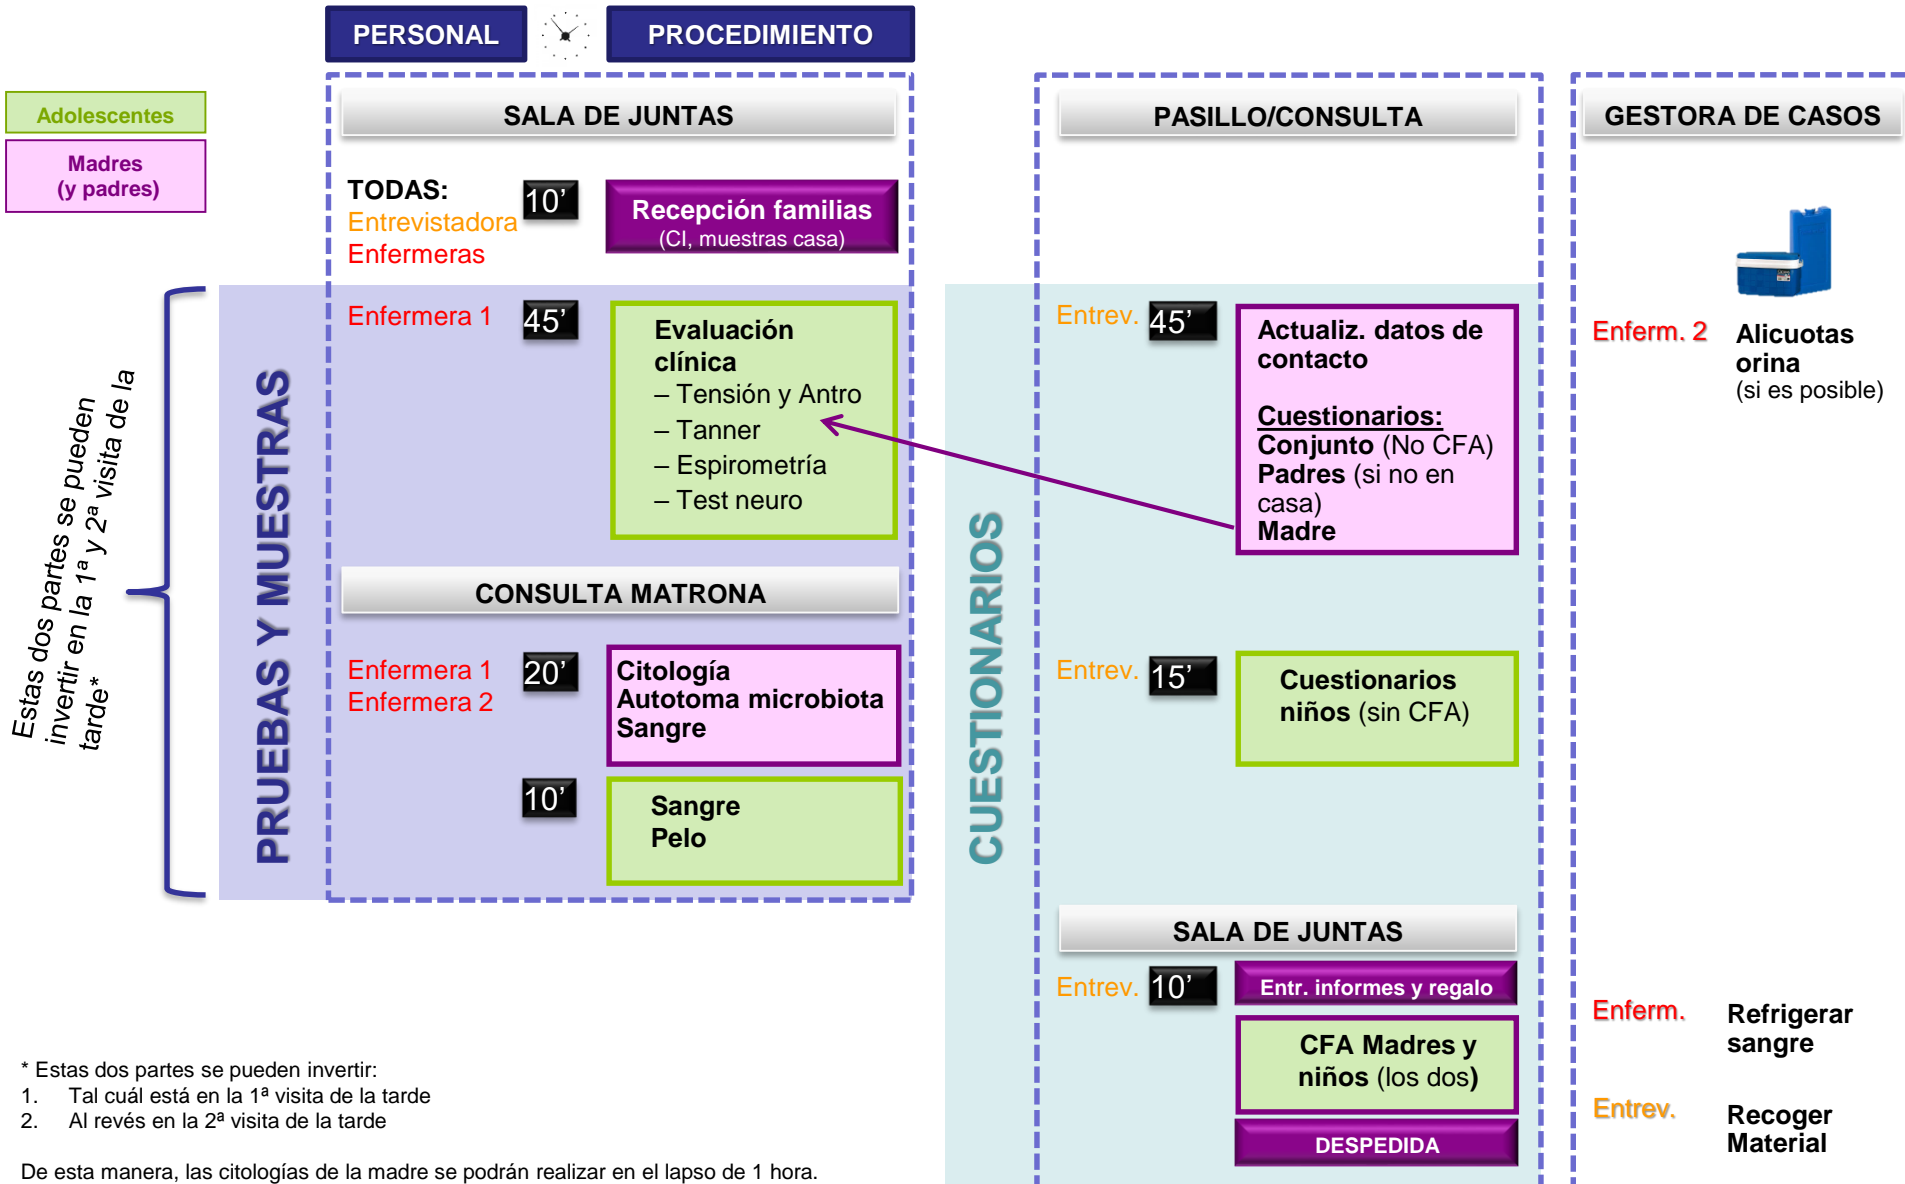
PERSONAL

PROCEDIMIENTO

Adolescentes

Madres (y padres)

SALA DE JUNTAS

TODAS:
Entrevistadora
Enfermeras

10’

Recepción familias
(CI, muestras casa)

Estas dos partes se pueden invertir en la 1ª y 2ª visita de la tarde*

PRUEBAS Y MUESTRAS

Enfermera 1

45’

Evaluación clínica
– Tensión y Antro
– Tanner
– Espirometría
– Test neuro

CONSULTA MATRONA

Enfermera 1
Enfermera 2

20’

Citología
Autotoma microbiota
Sangre

10’

Sangre
Pelo

PASILLO/CONSULTA

CUESTIONARIOS

Entrev.

45’

Actualiz. datos de contacto

Cuestionarios:
Conjunto (No CFA)
Padres (si no en casa)
Madre

Entrev.

15’

Cuestionarios niños (sin CFA)

SALA DE JUNTAS

Entrev.

10’

Entr. informes y regalo

CFA Madres y niños (los dos)

DESPEDIDA

GESTORA DE CASOS

Enferm. 2

Alicuotas orina
(si es posible)

Enferm.

Refrigerar sangre

Entrev.

Recoger Material

* Estas dos partes se pueden invertir:
1. Tal cuál está en la 1ª visita de la tarde
2. Al revés en la 2ª visita de la tarde

De esta manera, las citologías de la madre se podrán realizar en el lapso de 1 hora.